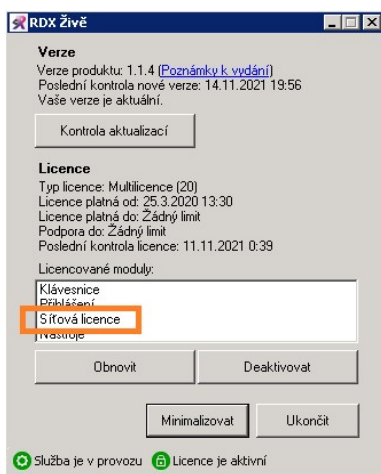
RDX Živě

Verze
Verze produktu: 1.1.4 (Poznámky k vydání)
Poslední kontrola nové verze: 14.11.2021 19:56
Vaše verze je aktuální.

Kontrola aktualizací

Licence
Typ licence: Multilicence (20)
Licence platná od: 25.3.2020 13:30
Licence platná do: Žádný limit
Podpora do: Žádný limit
Poslední kontrola licence: 11.11.2021 0:39

Licencované moduly:
Klávesnice
Přihlášení
Síťová licence
Nástroje

Obnovit
Deaktivovat

Minimalizovat
Ukončit

Služba je v provozu
Licence je aktivní